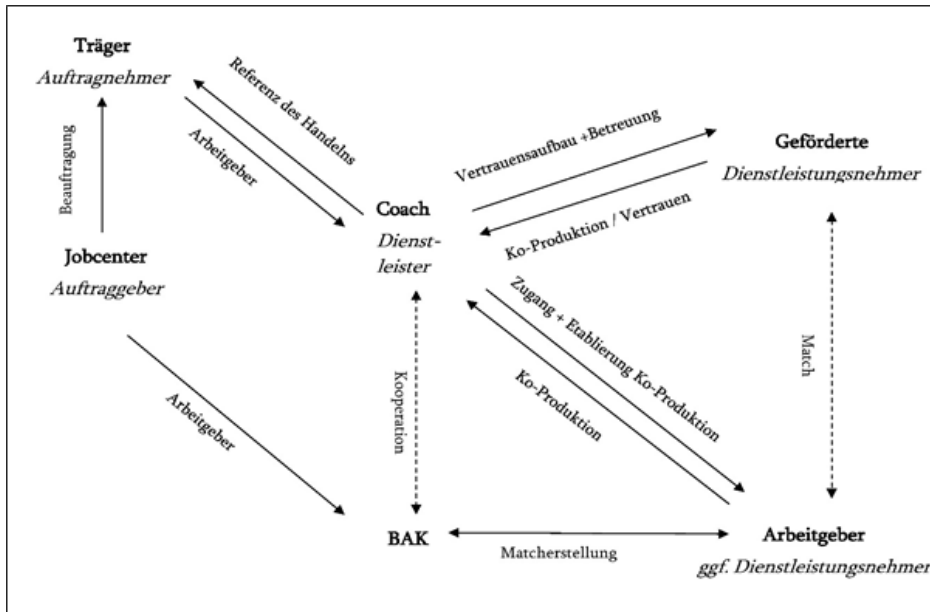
Träger
Auftragnehmer

Referenz des Handelns

Arbeitgeber

Beauftragung

Jobcenter
Auftraggeber

Coach
Dienstleister

Vertrauensaufbau +Betreuung

Ko-Produktion / Vertrauen

Geförderte
Dienstleistungsnehmer

Zugang + Etablierung Ko-Produktion

Ko-Produktion

Match

Kooperation

Arbeitgeber

BAK

Matcherstellung

Arbeitgeber
ggf. Dienstleistungsnehmer